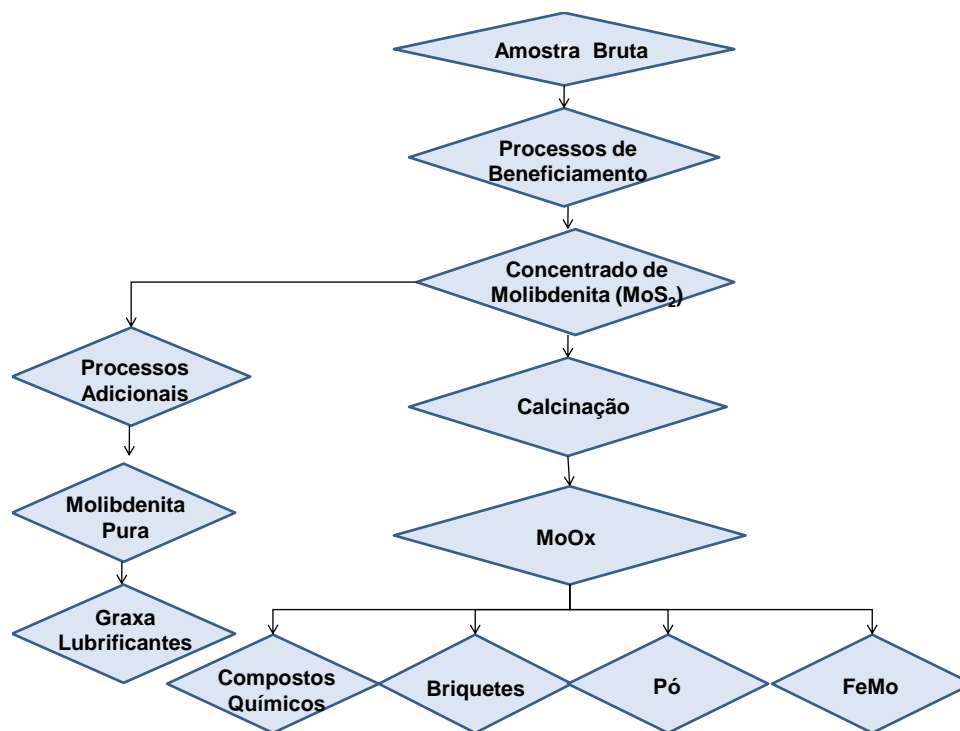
Amostra Bruta

Processos de Beneficiamento

Concentrado de Molibdenita ($MoS_2$)

Processos Adicionais

Calcinação

Molibdenita Pura

MoOx

Graxa Lubrificantes

Compostos Químicos

Briquetes

Pó

FeMo